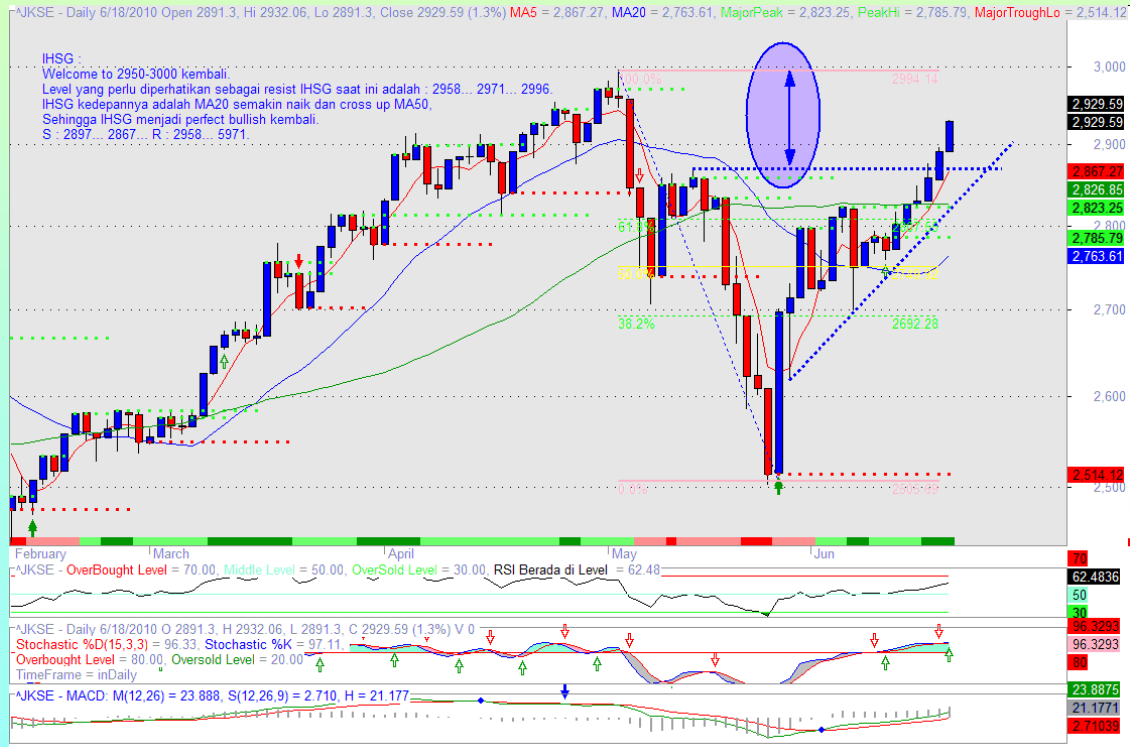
^JKSE - Daily 6/18/2010 Open 2891.3, Hi 2932.06, Lo 2891.3, Close 2929.59 (1.3%) MA5 = 2,867.27, MA20 = 2,763.61, MajorPeak = 2,823.25, PeakHi = 2,785.79, MajorTroughLo = 2,514.12

IHSG :
Welcome to 2950-3000 kembali.
Level yang perlu diperhatikan sebagai resist IHSG saat ini adalah : 2958... 2971... 2996.
IHSG kedepannya adalah MA20 semakin naik dan cross up MA50,
Sehingga IHSG menjadi perfect bullish kembali.
S : 2897... 2867... R : 2958... 5971.

100.0%
2994.14
61.8%
50.0%
38.2%
2692.28
0.0%
2500.89

3,000
2,929.59
2,929.59
2,900
2,867.27
2,826.85
2,823.25
2,800
2,785.79
2,763.61
2,700
2,600
2,514.12
2,500

February
March
April
May
Jun

^JKSE - OverBought Level = 70.00, Middle Level = 50.00, OverSold Level = 30.00, RSI Berada di Level = 62.48
70
62.4836
50
30

^JKSE - Daily 6/18/2010 O 2891.3, H 2932.06, L 2891.3, C 2929.59 (1.3%) V 0
Stochastic %D(15,3,3) = 96.33, Stochastic %K = 97.11,
Overbought Level = 80.00, Oversold Level = 20.00
TimeFrame = inDaily
96.3293
96.3293
80

^JKSE - MACD: M(12,26) = 23.888, S(12,26,9) = 2.710, H = 21.177
23.8875
21.1771
2.71039